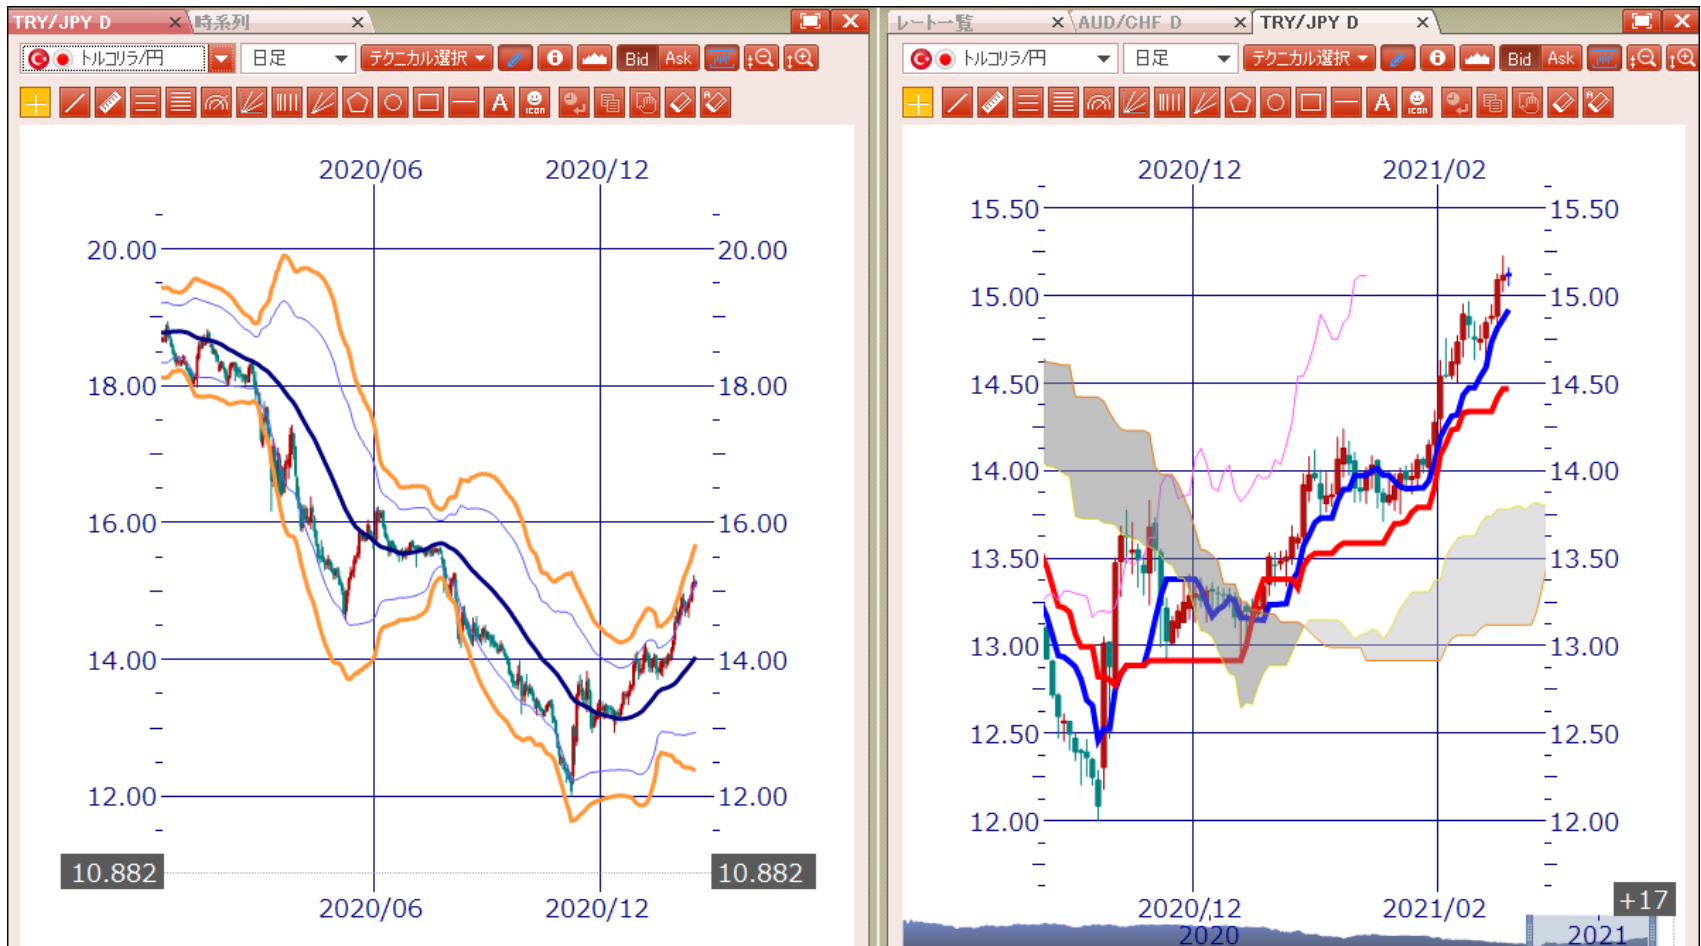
TRY/JPY D
時系列
トルコリラ/円
日足
テクニカル選択
Bid Ask
2020/06
2020/12
20.00
18.00
16.00
14.00
12.00
10.882
10.882
2020/06
2020/12

レート一覧
AUD/CHF D
TRY/JPY D
トルコリラ/円
日足
テクニカル選択
Bid Ask
2020/12
2021/02
15.50
15.00
14.50
14.00
13.50
13.00
12.50
12.00
+17
2020/12
2021/02
2020
2021